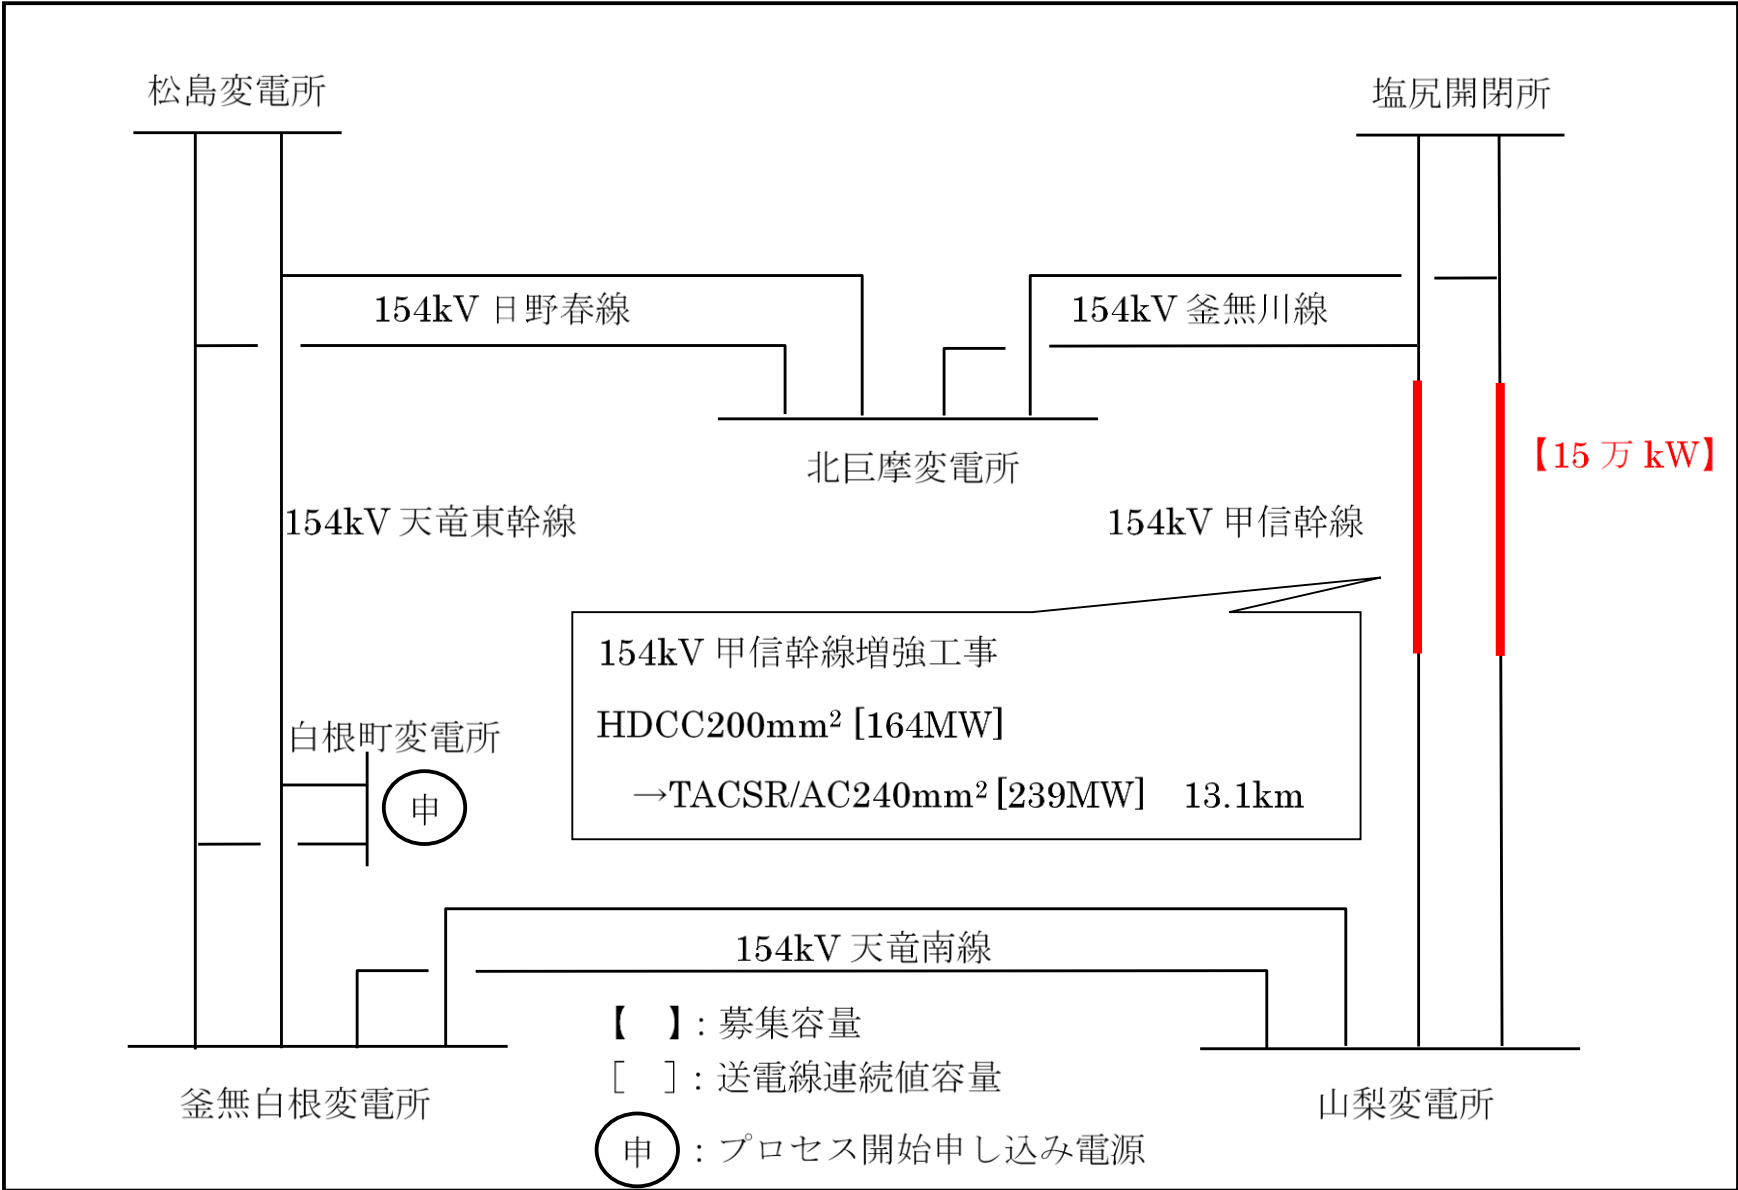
松島変電所

塩尻開閉所

154kV 日野春線

154kV 釜無川線

北巨摩変電所

【15 万 kW】

154kV 天竜東幹線

154kV 甲信幹線

154kV 甲信幹線増強工事

HDCC200mm² [164MW]

→TACSR/AC240mm² [239MW] 13.1km

白根町変電所

申

154kV 天竜南線

【 】: 募集容量

[ ] : 送電線連続値容量

申 : プロセス開始申し込み電源

釜無白根変電所

山梨変電所